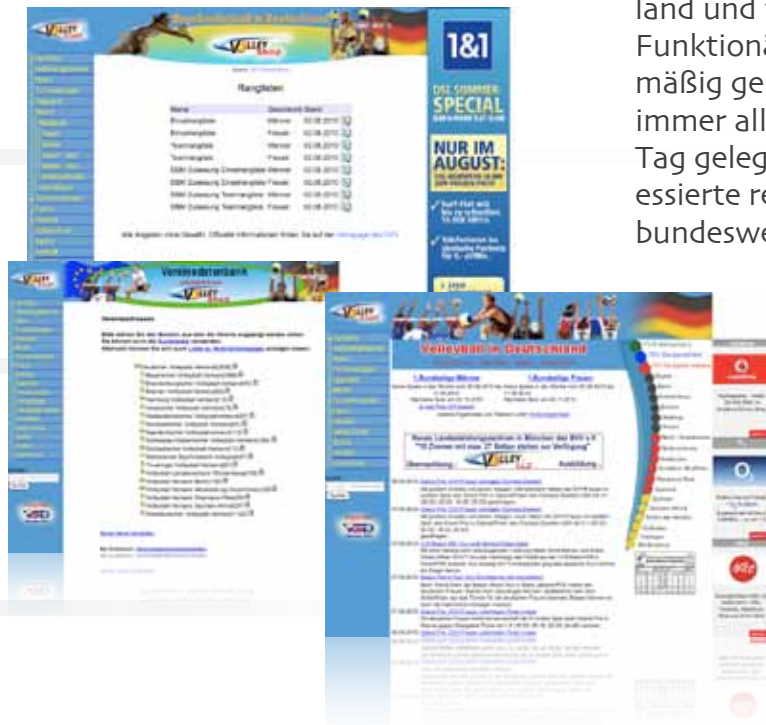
land und
Funktion
mäßig ge
immer all
Tag geleg
essierte re
bundeswe

Beachvolleyball in Deutschland
Volley
1&1
DSL SUMMER-SPECIAL
NUR IM AUGUST:
Ranglisten
Name Geschlecht Stand
Einzelrangliste Männer 02.08.2010
Einzelrangliste Frauen 02.08.2010
Teamrangliste Männer 02.08.2010
Teamrangliste Frauen 02.08.2010
DBM Zulassung Einzelrangliste Männer 02.08.2010
DBM Zulassung Einzelrangliste Frauen 02.08.2010
DBM Zulassung Teamrangliste Männer 02.08.2010
DBM Zulassung Teamrangliste Frauen 02.08.2010

Vereinsdatenbank
Volley

Volleyball in Deutschland
1.Bundesliga Männer
1.Bundesliga Frauen
Volley
Übernachtung Ausbildung